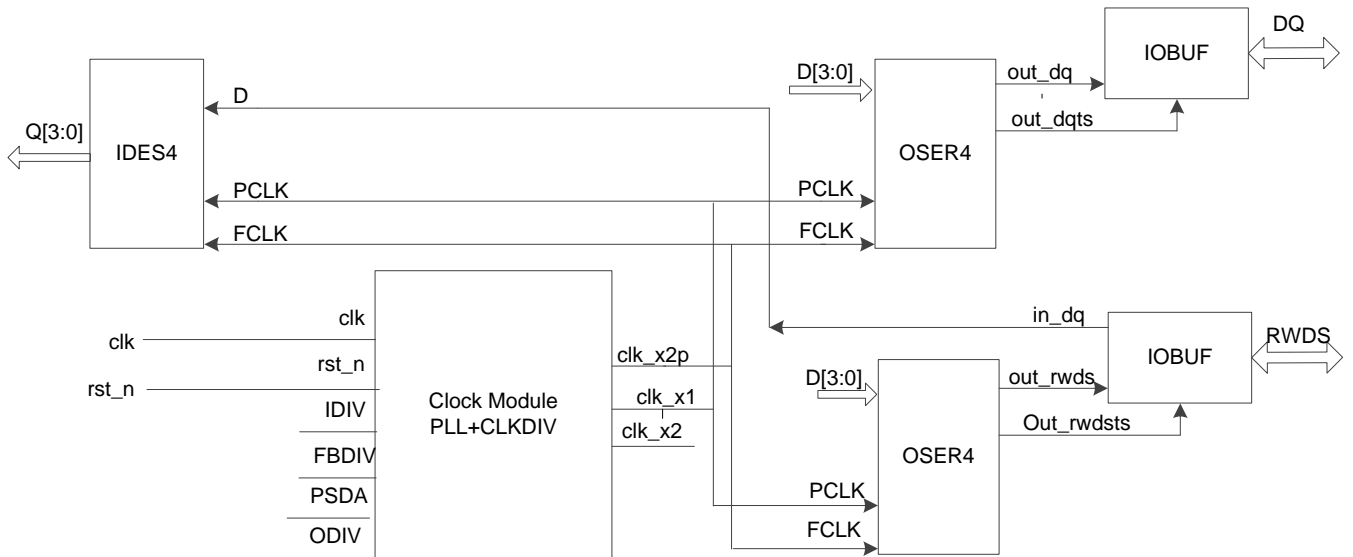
IOBUF
DQ
D[3:0]
out_dq
D
out_dqts
Q[3:0]
IDES4
OSER4
PCLK
PCLK
FCLK
FCLK
in_dq
clk
clk
IOBUF
RWDS
clk_x2p
rst_n
rst_n
D[3:0]
out_rwds
Clock Module
PLL+CLKDIV
IDIV
clk_x1
clk_x2
Out_rwdsts
FBDIV
OSER4
PSDA
PCLK
ODIV
FCLK